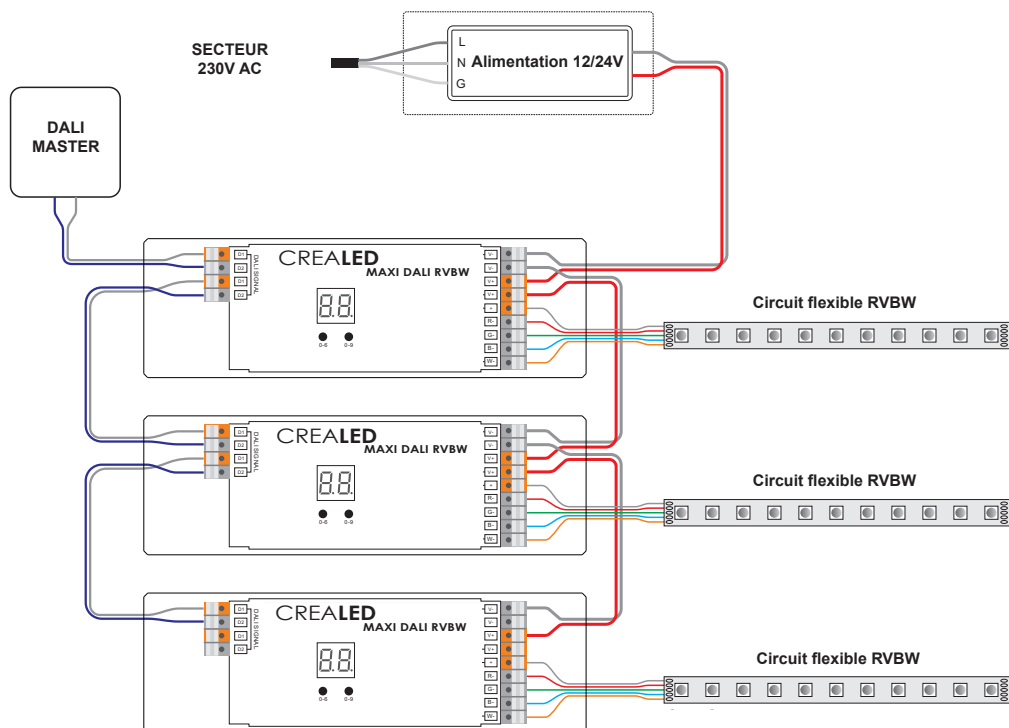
SECTEUR
230V AC

L
N Alimentation 12/24V
G

DALI
MASTER

D1
D2
D1
D2
DALI SIGNAL

CREALED
MAXI DALI RVBW

88

0-6 0-9

V-
V-
V+
V+
R-
G-
B-
W-

Circuit flexible RVBW

D1
D2
D1
D2
DALI SIGNAL

CREALED
MAXI DALI RVBW

88

0-6 0-9

V-
V-
V+
V+
R-
G-
B-
W-

Circuit flexible RVBW

D1
D2
D1
D2
DALI SIGNAL

CREALED
MAXI DALI RVBW

88

0-6 0-9

V-
V-
V+
V+
R-
G-
B-
W-

Circuit flexible RVBW